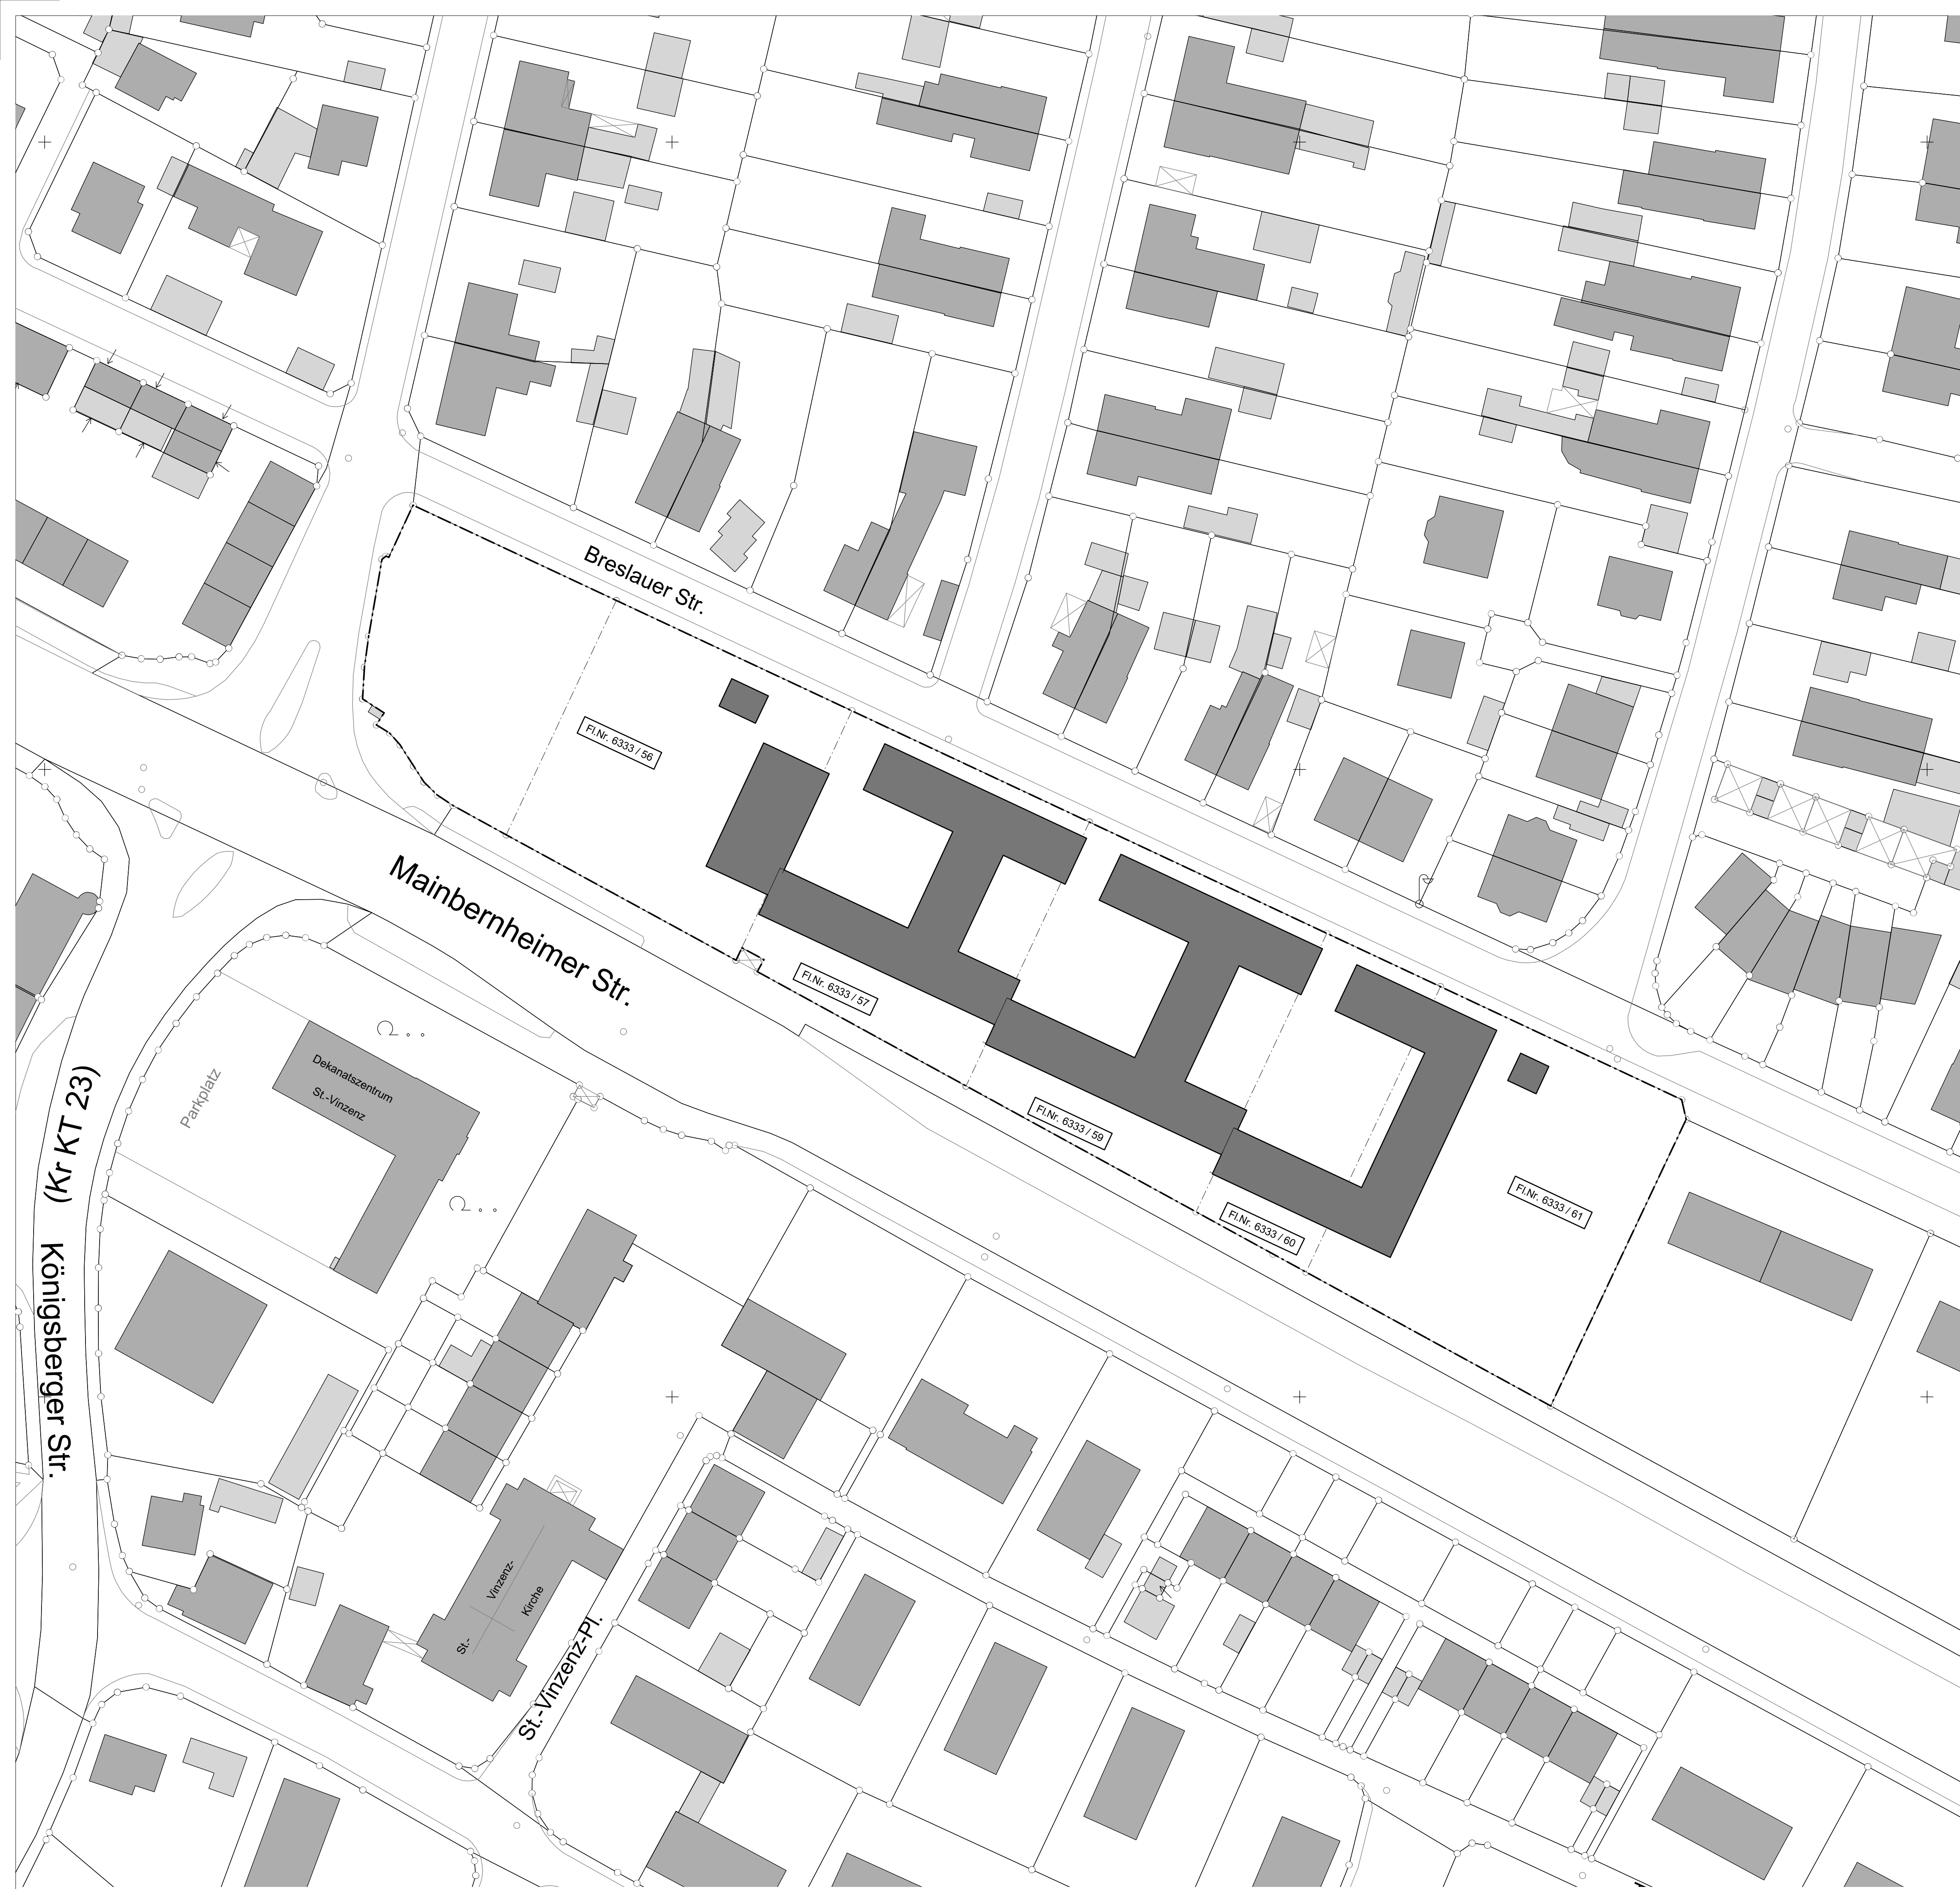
Breslauer Str.

Fl.Nr. 6333 / 56

Mainbernheimer Str.

Fl.Nr. 6333 / 57

Fl.Nr. 6333 / 59

Fl.Nr. 6333 / 60

Fl.Nr. 6333 / 61

(Kr KT 23)

Königsberger Str.

Parkplatz

Dekanatszentrum St.-Vinzenz

St.- Vinzenz- Kirche

St.-Vinzenz-Pl.